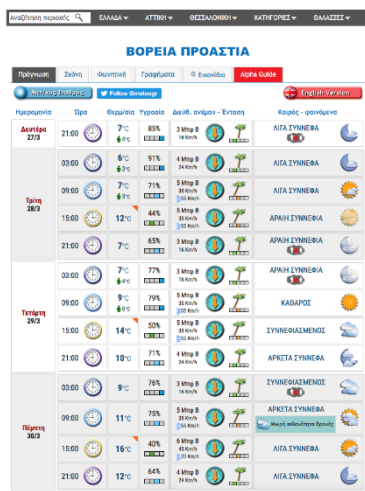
Αναζήτηση περιοχής | ΕΛΛΑΔΑ | ΑΤΤΙΚΗ | ΘΕΣΣΑΛΟΝΙΚΗ | ΚΑΤΗΓΟΡΙΕΣ | ΘΑΛΑΣΣΕΣ

ΒΟΡΕΙΑ ΠΡΟΑΣΤΙΑ

Πρόγνωση | Σκόνη | Φωτεινότητα | Γραφήματα | Εικονίδια | Alpha Guide

Μετεωρ Σταθμός | Follow @meteogr | English Version

| Ημερομηνία | Ώρα | Θερμ/σία | Υγρασία | Διεύθ. ανέμου - Ένταση | Καιρός - φαινόμενα |
|---|---|---|---|---|---|
| Δευτέρα 27/3 | 21:00 | 7°C 4°C | 85% | 3 Mtp B 16 Km/h | ΛΙΓΑ ΣΥΝΝΕΦΑ |
| Τρίτη 28/3 | 03:00 | 6°C 2°C | 91% | 4 Mtp B 19 Km/h | ΛΙΓΑ ΣΥΝΝΕΦΑ |
| | 09:00 | 7°C 3°C | 71% | 5 Mtp B 35 Km/h 55 Km/h | ΛΙΓΑ ΣΥΝΝΕΦΑ |
| | 15:00 | 12°C | 44% | 5 Mtp B 35 Km/h 55 Km/h | ΑΡΑΙΗ ΣΥΝΝΕΦΙΑ |
| | 21:00 | 7°C | 65% | 3 Mtp B 16 Km/h | ΛΙΓΑ ΣΥΝΝΕΦΑ |
| Τετάρτη 29/3 | 03:00 | 7°C 4°C | 77% | 4 Mtp B 19 Km/h | ΑΡΑΙΗ ΣΥΝΝΕΦΙΑ |
| | 09:00 | 9°C 6°C | 79% | 5 Mtp B 35 Km/h 55 Km/h | ΚΑΘΑΡΟΣ |
| | 15:00 | 14°C | 50% | 5 Mtp B 35 Km/h 55 Km/h | ΣΥΝΝΕΦΙΑΣΜΕΝΟΣ |
| | 21:00 | 10°C | 71% | 3 Mtp B 16 Km/h | ΑΡΚΕΤΑ ΣΥΝΝΕΦΑ |
| Πέμπτη 30/3 | 03:00 | 9°C | 76% | 4 Mtp B 19 Km/h | ΣΥΝΝΕΦΙΑΣΜΕΝΟΣ |
| | 09:00 | 11°C | 75% | 5 Mtp B 35 Km/h 55 Km/h | ΑΡΚΕΤΑ ΣΥΝΝΕΦΑ Μικρή πιθανότητα βροχής |
| | 15:00 | 16°C | 40% | 6 Mtp B 35 Km/h 55 Km/h | ΛΙΓΑ ΣΥΝΝΕΦΑ |
| | 21:00 | 12°C | 64% | 4 Mtp B 19 Km/h | ΛΙΓΑ ΣΥΝΝΕΦΑ |